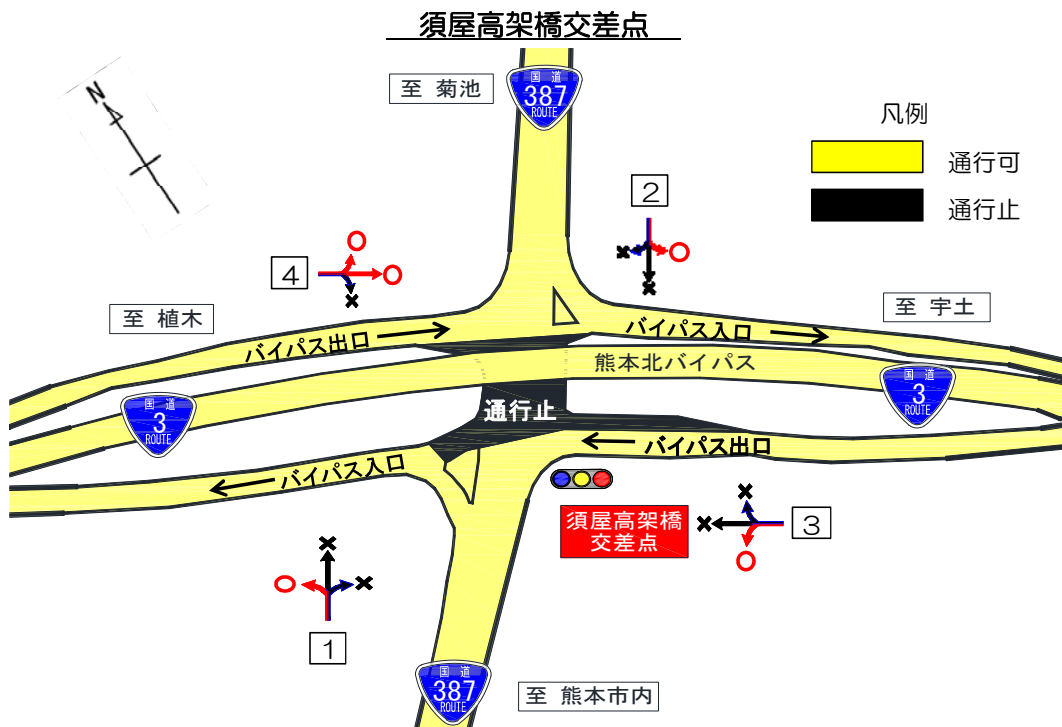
須屋高架橋交差点

N

至 菊池

国道
387
ROUTE

凡例

通行可

通行止

2

4

至 植木

至 宇土

バイパス出口

バイパス入口

熊本北バイパス

国道
3
ROUTE

国道
3
ROUTE

通行止

バイパス出口

バイパス入口

須屋高架橋
交差点

3

1

国道
387
ROUTE

至 熊本市内